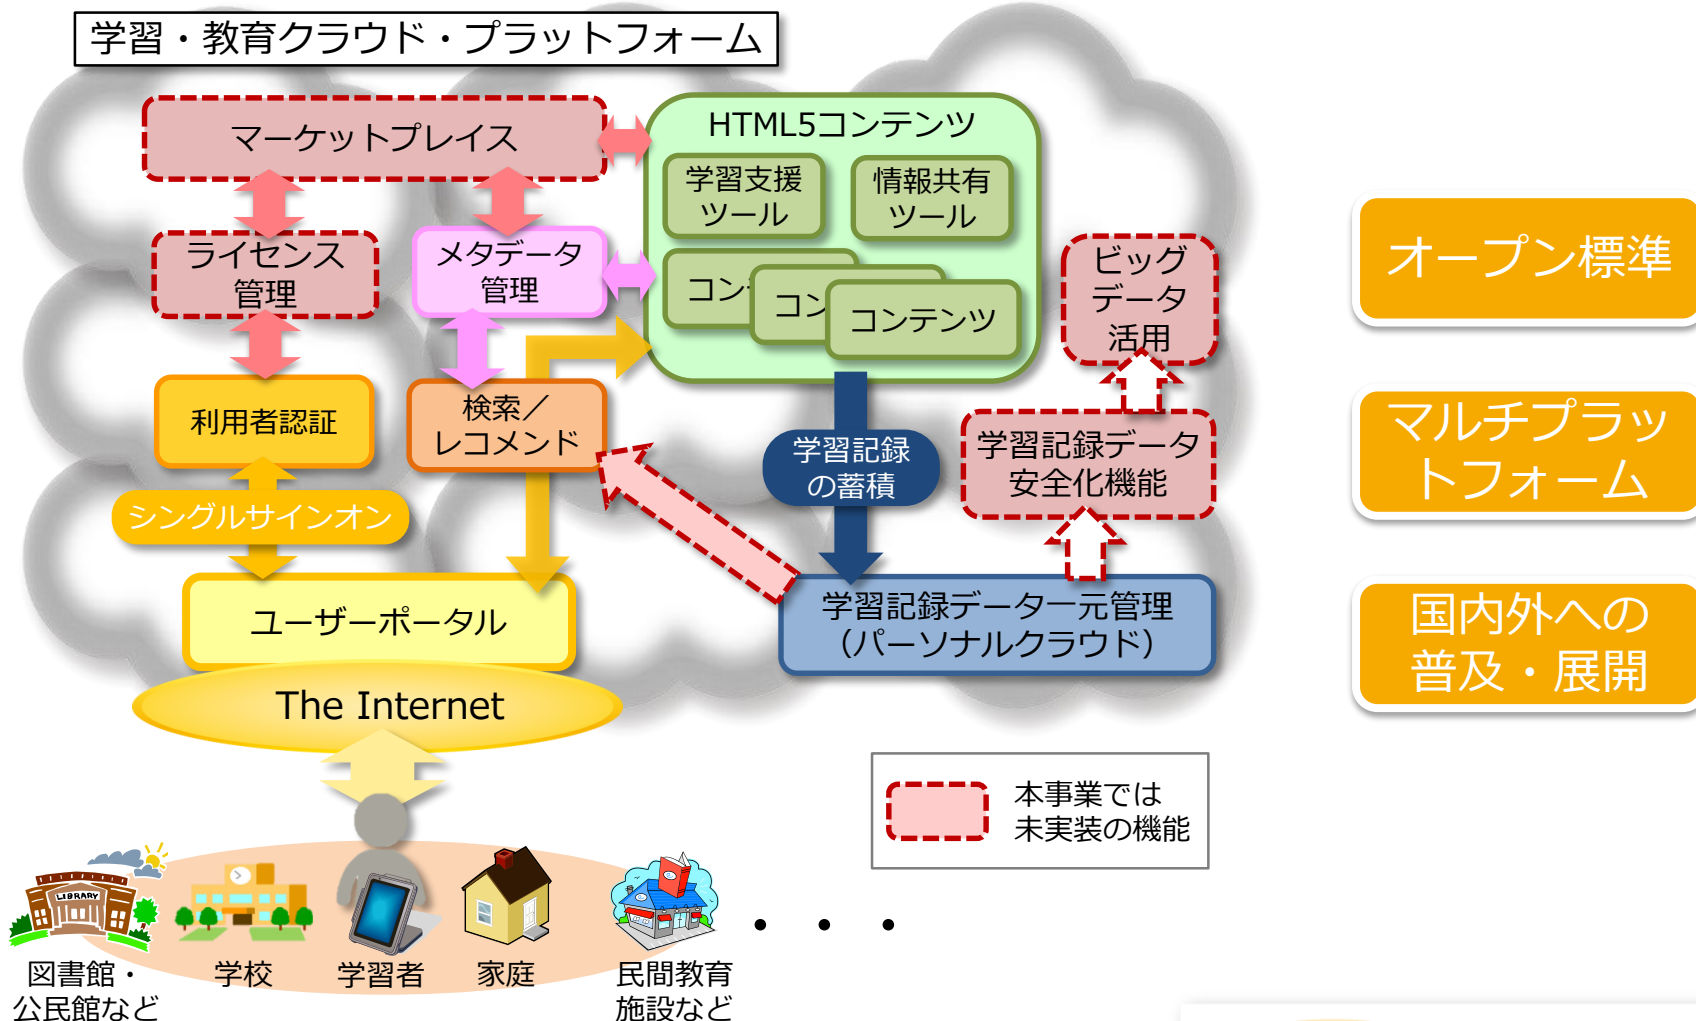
学習・教育クラウド・プラットフォーム

マーケットプレイス

ライセンス管理

メタデータ管理

HTML5コンテンツ

学習支援ツール

情報共有ツール

コン

コン

コンテンツ

ビッグデータ活用

利用者認証

検索／レコメンド

学習記録の蓄積

学習記録データ安全化機能

シングルサインオン

ユーザーポータル

学習記録データ一元管理（パーソナルクラウド）

The Internet

本事業では未実装の機能

LIBRARY

図書館・公民館など

学校

学習者

家庭

民間教育施設など

・・・

オープン標準

マルチプラットフォーム

国内外への普及・展開